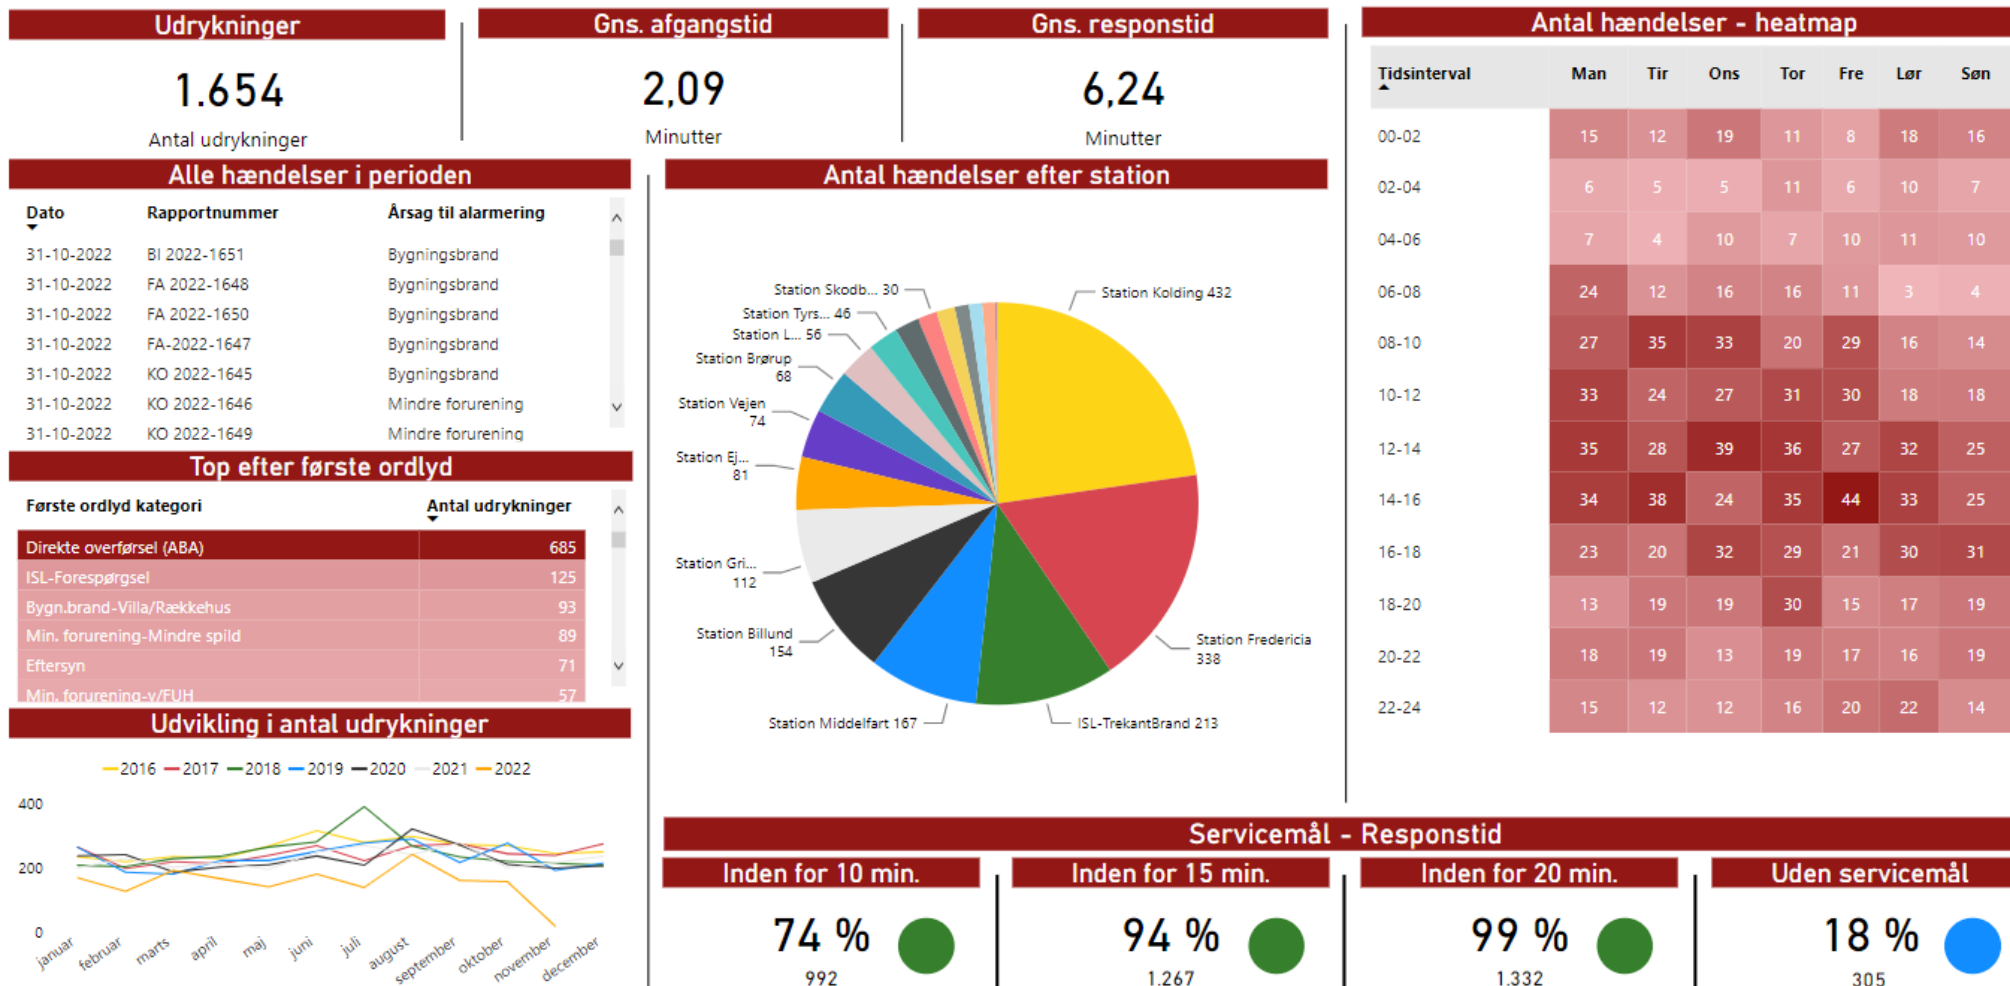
Udrykninger
1.654
Antal udrykninger

Gns. afgangstid
2,09
Minutter

Gns. responstid
6,24
Minutter

Antal hændelser - heatmap

| Tidsinterval | Man | Tir | Ons | Tor | Fre | Lør | Søn |
|---|---|---|---|---|---|---|---|
| 00-02 | 15 | 12 | 19 | 11 | 8 | 18 | 16 |
| 02-04 | 6 | 5 | 5 | 11 | 6 | 10 | 7 |
| 04-06 | 7 | 4 | 10 | 7 | 10 | 11 | 10 |
| 06-08 | 24 | 12 | 16 | 16 | 11 | 3 | 4 |
| 08-10 | 27 | 35 | 33 | 20 | 29 | 16 | 14 |
| 10-12 | 33 | 24 | 27 | 31 | 30 | 18 | 18 |
| 12-14 | 35 | 28 | 39 | 36 | 27 | 32 | 25 |
| 14-16 | 34 | 38 | 24 | 35 | 44 | 33 | 25 |
| 16-18 | 23 | 20 | 32 | 29 | 21 | 30 | 31 |
| 18-20 | 13 | 19 | 19 | 30 | 15 | 17 | 19 |
| 20-22 | 18 | 19 | 13 | 19 | 17 | 16 | 19 |
| 22-24 | 15 | 12 | 12 | 16 | 20 | 22 | 14 |

Alle hændelser i perioden

| Dato | Rapportnummer | Årsag til alarmering |
|---|---|---|
| 31-10-2022 | BI 2022-1651 | Bygningsbrand |
| 31-10-2022 | FA 2022-1648 | Bygningsbrand |
| 31-10-2022 | FA 2022-1650 | Bygningsbrand |
| 31-10-2022 | FA-2022-1647 | Bygningsbrand |
| 31-10-2022 | KO 2022-1645 | Bygningsbrand |
| 31-10-2022 | KO 2022-1646 | Mindre forurening |
| 31-10-2022 | KO 2022-1649 | Mindre forurening |

Antal hændelser efter station
Station Skodb... 30
Station Tyrs... 46
Station L... 56
Station Brørup 68
Station Vejen 74
Station Ej... 81
Station Gri... 112
Station Billund 154
Station Middelfart 167
ISL-TrekantBrand 213
Station Fredericia 338
Station Kolding 432

Top efter første ordlyd

| Første ordlyd kategori | Antal udrykninger |
|---|---|
| Direkte overførsel (ABA) | 685 |
| ISL-Forespørgsel | 125 |
| Bygn.brand-Villa/Rækkehus | 93 |
| Min. forurening-Mindre spild | 89 |
| Eftersyn | 71 |
| Min. forurening-v/FUH | 57 |

Udvikling i antal udrykninger
2016 2017 2018 2019 2020 2021 2022
400
200
0
januar februar marts april maj juni juli august september oktober november december

Servicemål - Responstid
Inden for 10 min.
74 %
992
Inden for 15 min.
94 %
1.267
Inden for 20 min.
99 %
1.332
Uden servicemål
18 %
305